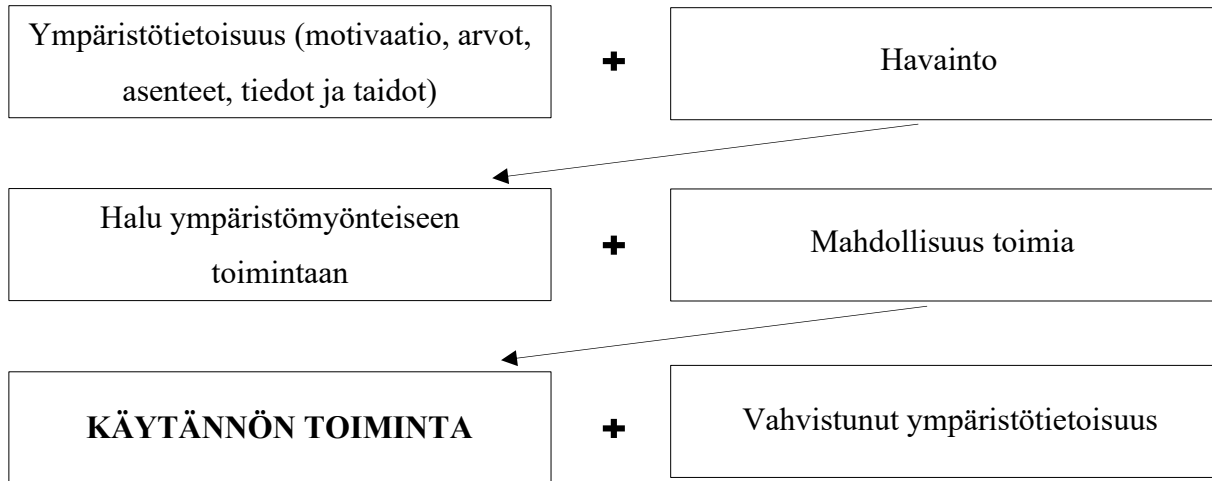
Ympäristötietoisuus (motivaatio, arvot, asenteet, tiedot ja taidot)

+

Havainto

Halu ympäristömyönteiseen toimintaan

+

Mahdollisuus toimia

**KÄYTÄNNÖN TOIMINTA**

+

Vahvistunut ympäristötietoisuus